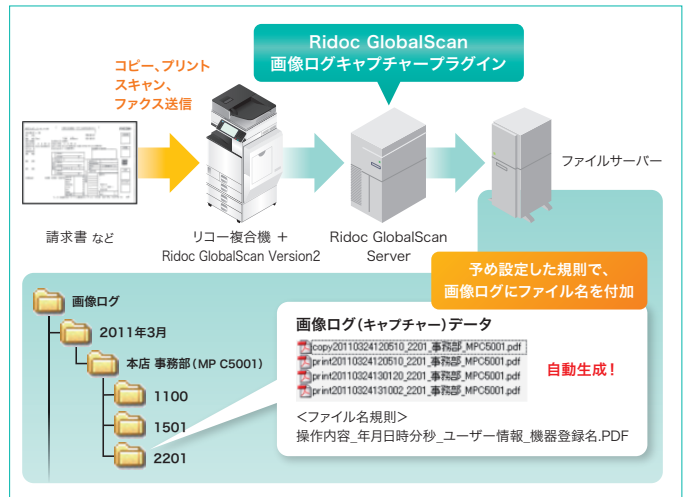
Ridoc GlobalScan
画像ログキャプチャープラグイン

コピー、プリント
スキャン、
ファクス送信

ファイルサーバー

請求書 など

リコー複合機 ＋
Ridoc GlobalScan Version2

Ridoc GlobalScan
Server

予め設定した規則で、
画像ログにファイル名を付加

画像ログ
2011年3月
本店 事務部（MP C5001）
1100
1501
2201

画像ログ（キャプチャー）データ

copy20110324120510_2201_事務部_MPC5001.pdf
print20110324120510_2201_事務部_MPC5001.pdf
print20110324130120_2201_事務部_MPC5001.pdf
print20110324131002_2201_事務部_MPC5001.pdf

自動生成！

＜ファイル名規則＞
操作内容_年月日時分秒_ユーザー情報_機器登録名.PDF